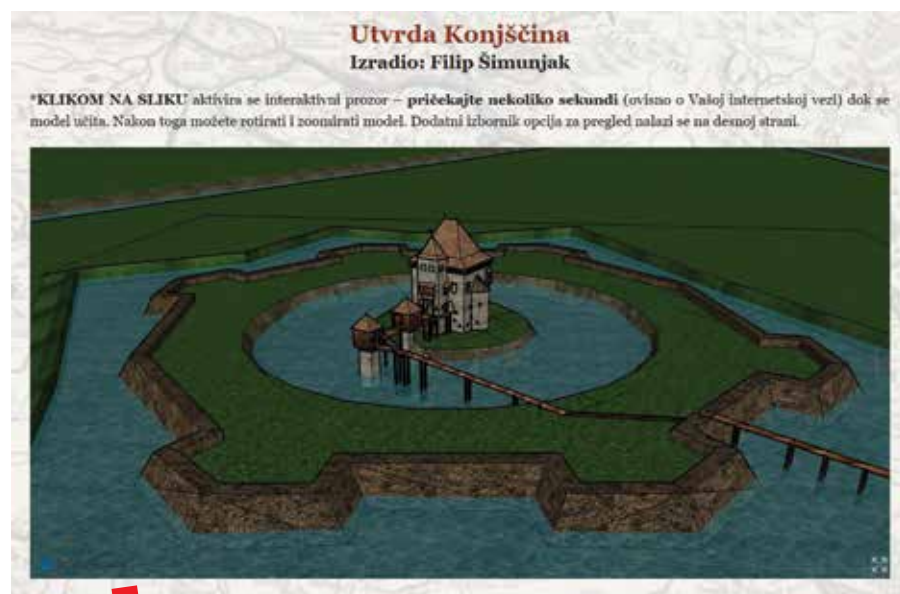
Utvrda Konjščina
Izradio: Filip Šimunjak

*KLIKOM NA SLIKU aktivira se interaktivni prozor – pričekajte nekoliko sekundi (ovisno o Vašoj internetskoj vezi) dok se model učita. Nakon toga možete rotirati i zoomirati model. Dodatni izbornik opcija za pregled nalazi se na desnoj strani.